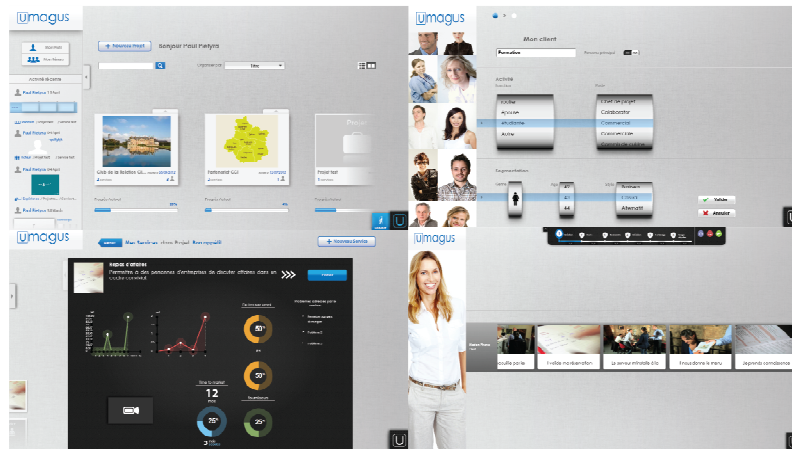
Umagus

+ Nouveau Projet    Bonjour Paul Pietyra

Activité de profil

Paul Pietyra

Projet test

Umagus

Mon client

Activité

Segmentation

Valider

Annuler

Umagus

Mes Services

Projet

+ Nouveau Service

Repas d'affaires

Permettre à des personnes d'entreprises de discuter affaires dans un cadre convivial.

12

25°

50°

25°

Umagus

Fouille partie

Invitée mondialisation

Le serveur intouchable à la

Il nous donne le menu

Légende connaissance